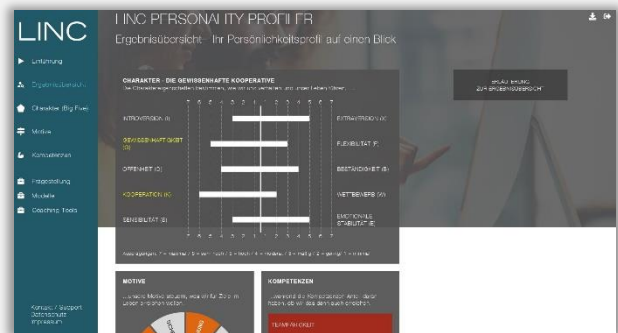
LINC

Einführung
Ergebnisübersicht
Charakter (Big Five)
Motive
Kompetenzen
Fragestellung
Modelle
Coaching Tools

Kontakt / Support
Datenschutz
Impressum

LINC PERSONALITY PROFILER
Ergebnisübersicht - Ihr Persönlichkeitsprofil auf einen Blick

CHARAKTER - DIE GEWISSENHAFTE KOOPERATIVE
Die Charaktereigenschaften bestimmen, wie wir uns verhalten und unser Leben führen.

7 6 5 4 3 2 1 1 2 3 4 5 6 7

INTROVERSION (I) | EXTRAVERSION (X)
GEWISSENHAFTIGKEIT (G) | FLEXIBILITÄT (F)
OFFENHEIT (O) | BESTÄNDIGKEIT (B)
KOOPERATION (K) | WETTBEWERB (W)
SENSIBILITÄT (S) | EMOTIONALE STABILITÄT (E)

7 6 5 4 3 2 1 1 2 3 4 5 6 7

Ausprägung: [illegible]

BEURTEILUNG ZUR ERGEBNISÜBERSICHT

MOTIVE
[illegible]

KOMPETENZEN
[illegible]

TEAMFÄHIGKEIT